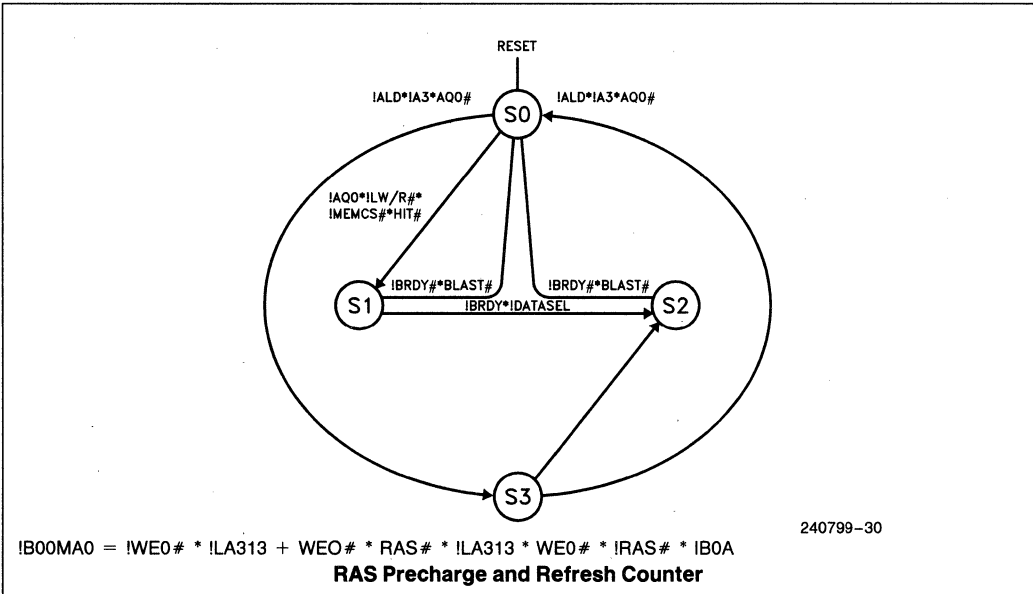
RESET

!ALD*!A3*AQ0#

!ALD*!A3*AQ0#

S0

!AQ0*!LW/R#*
!MEMCS#*HIT#

S1

!BRDY#*BLAST#

!BRDY#*BLAST#

!BRDY*!DATASEL

S2

S3

240799–30

!B00MA0 = !WE0# * !LA313 + WE0# * RAS# * !LA313 * WE0# * !RAS# * !B0A

**RAS Precharge and Refresh Counter**